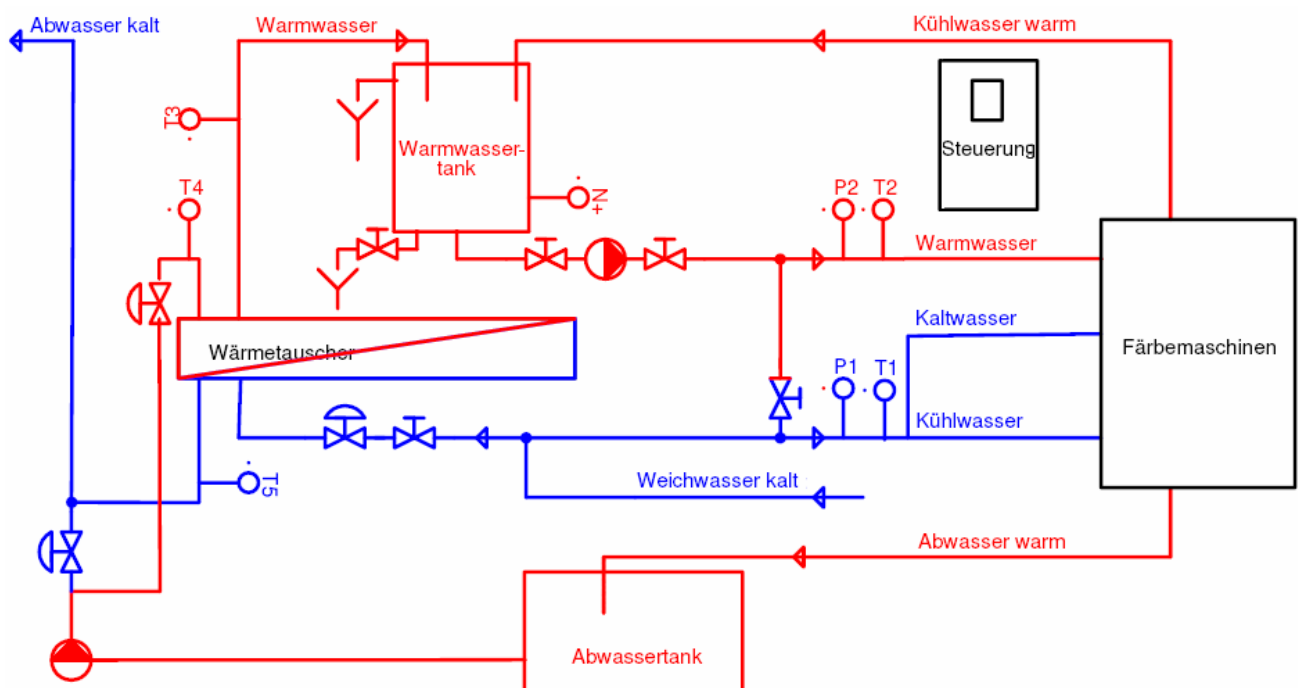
Abwasser kalt

Warmwasser

Kühlwasser warm

T3

Warmwassertank

Steuerung

T4

N+

P2

T2

Warmwasser

Wärmetauscher

Kaltwasser

Färbemaschinen

P1

T1

Kühlwasser

T5

Weichwasser kalt

Abwasser warm

Abwassertank